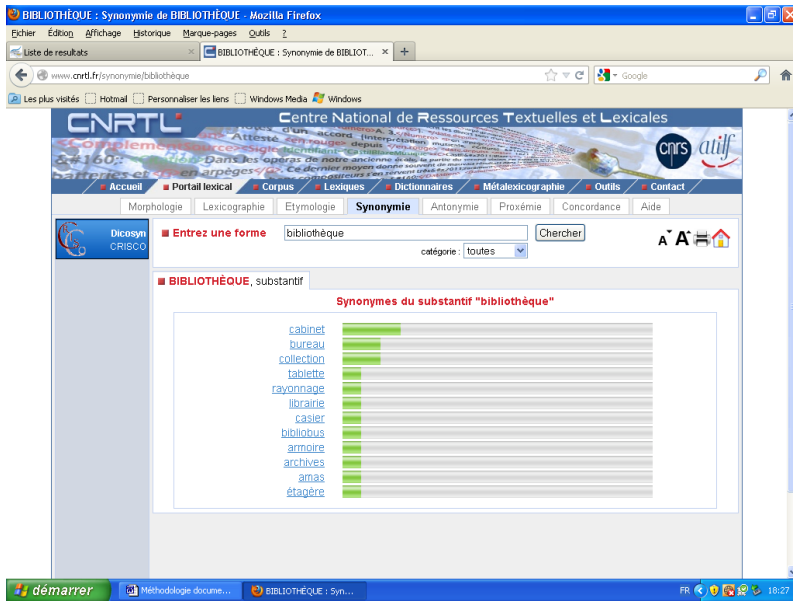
BIBLIOTHÈQUE : Synonymie de BIBLIOTHÈQUE - Mozilla Firefox

Fichier Édition Affichage Historique Marque-pages Outils ?

Liste de resultats ×
BIBLIOTHÈQUE : Synonymie de BIBLIOT... ×
+

www.cnrtl.fr/synonymie/bibliothèque

Google

Les plus visités Hotmail Personnaliser les liens Windows Media Windows

CNRTL Centre National de Ressources Textuelles et Lexicales

cnrs atilf

Accueil Portail lexical Corpus Lexiques Dictionnaires Métalexicographie Outils Contact

Morphologie Lexicographie Etymologie Synonymie Antonymie Proxémie Concordance Aide

Dicosyn CRISCO

Entrez une forme bibliothèque Chercher

catégorie : toutes

BIBLIOTHÈQUE, substantif

Synonymes du substantif "bibliothèque"

cabinet
bureau
collection
tablette
rayonnage
librairie
casier
bibliobus
armoire
archives
amas
étagère

démarrer Méthodologie docume... BIBLIOTHÈQUE : Syn... FR 18:27